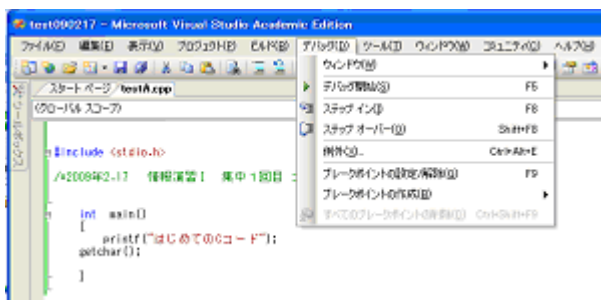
test090217 - Microsoft Visual Studio Academic Edition

ファイル(F) 編集(E) 表示(V) プロジェクト(P) ビルド(B) デバッグ(D) ツール(T) ウィンドウ(W) コミュニティ(C) ヘルプ(H)

ツールボックス

スタート ページ / test A.cpp

(グローバル スコープ)

#include <stdio.h>

/*2009年2.17 情報演習Ⅰ 集中1回目 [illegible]

int main()
{
printf("はじめてのCコード");
getchar();

}

ウィンドウ(W)
デバッグ開始(S) F5
ステップ イン(I) F8
ステップ オーバー(O) Shift+F8
例外(X)... Ctrl+Alt+E
ブレークポイントの設定/解除(G) F9
ブレークポイントの作成(B)
すべてのブレークポイントの削除(D) Ctrl+Shift+F9